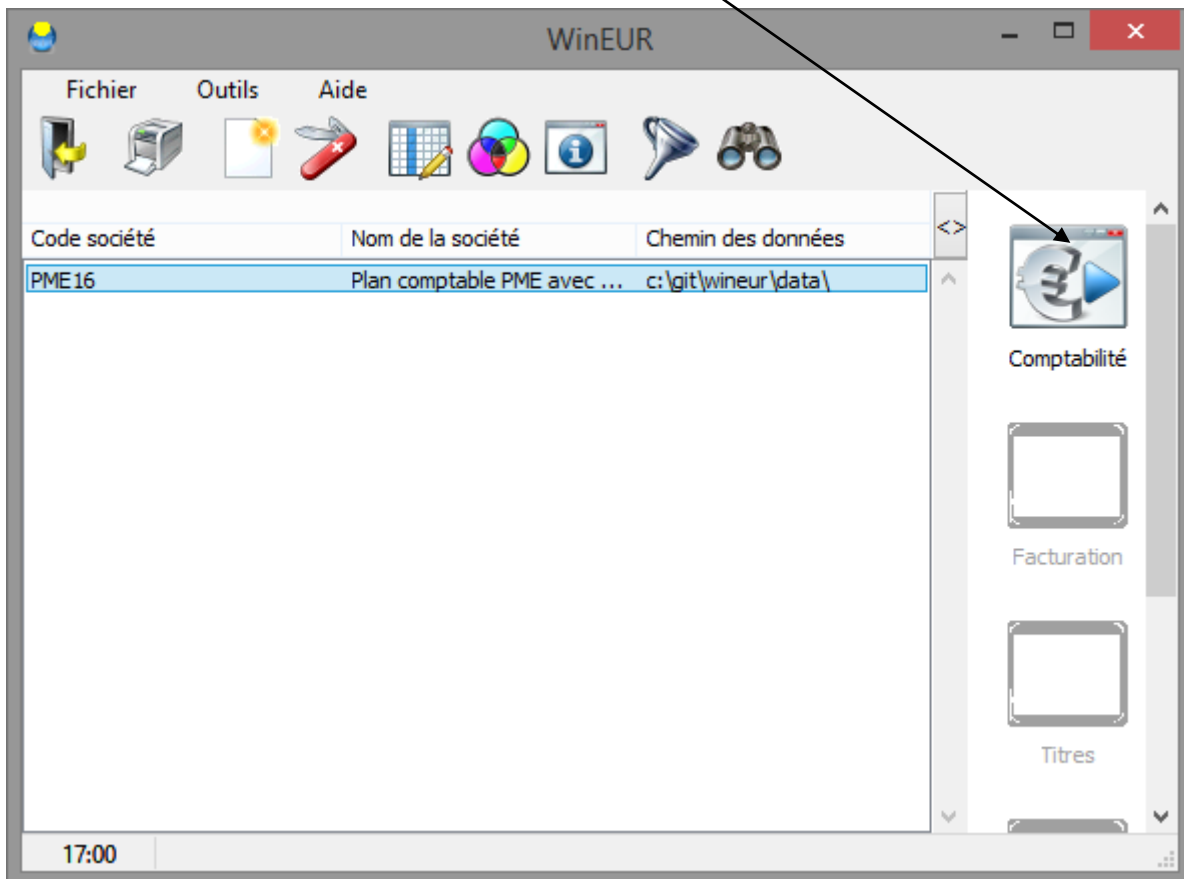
WinEUR

Fichier Outils Aide

| Code société | Nom de la société | Chemin des données |
|---|---|---|
| PME16 | Plan comptable PME avec ... | c:\git\wineur\data\ |

<>

Comptabilité

Facturation

Titres

17:00